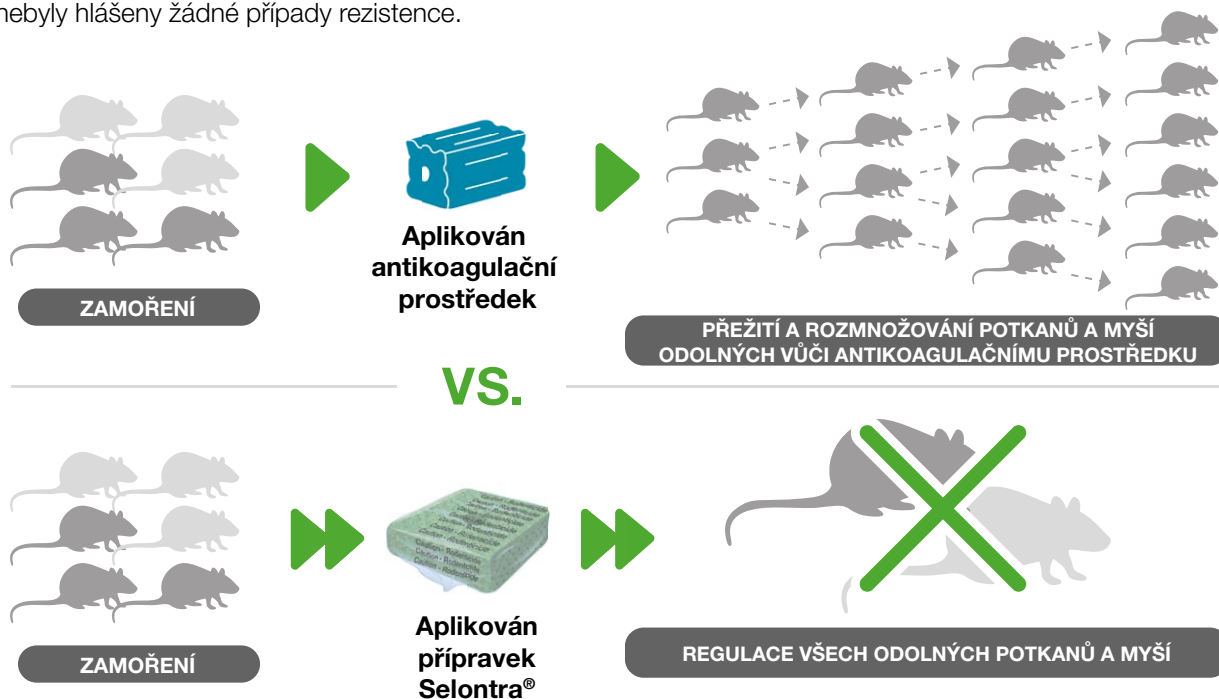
nebyly hlášeny žádné případy rezistence.

ZAMOŘENÍ

Aplikován antikoagulační prostředek

PŘEŽITÍ A ROZMNOŽOVÁNÍ POTKANŮ A MYŠÍ ODOLNÝCH VŮČI ANTIKOAGULAČNÍMU PROSTŘEDKU

VS.

ZAMOŘENÍ

Aplikován přípravek Selontra®

REGULACE VŠECH ODOLNÝCH POTKANŮ A MYŠÍ